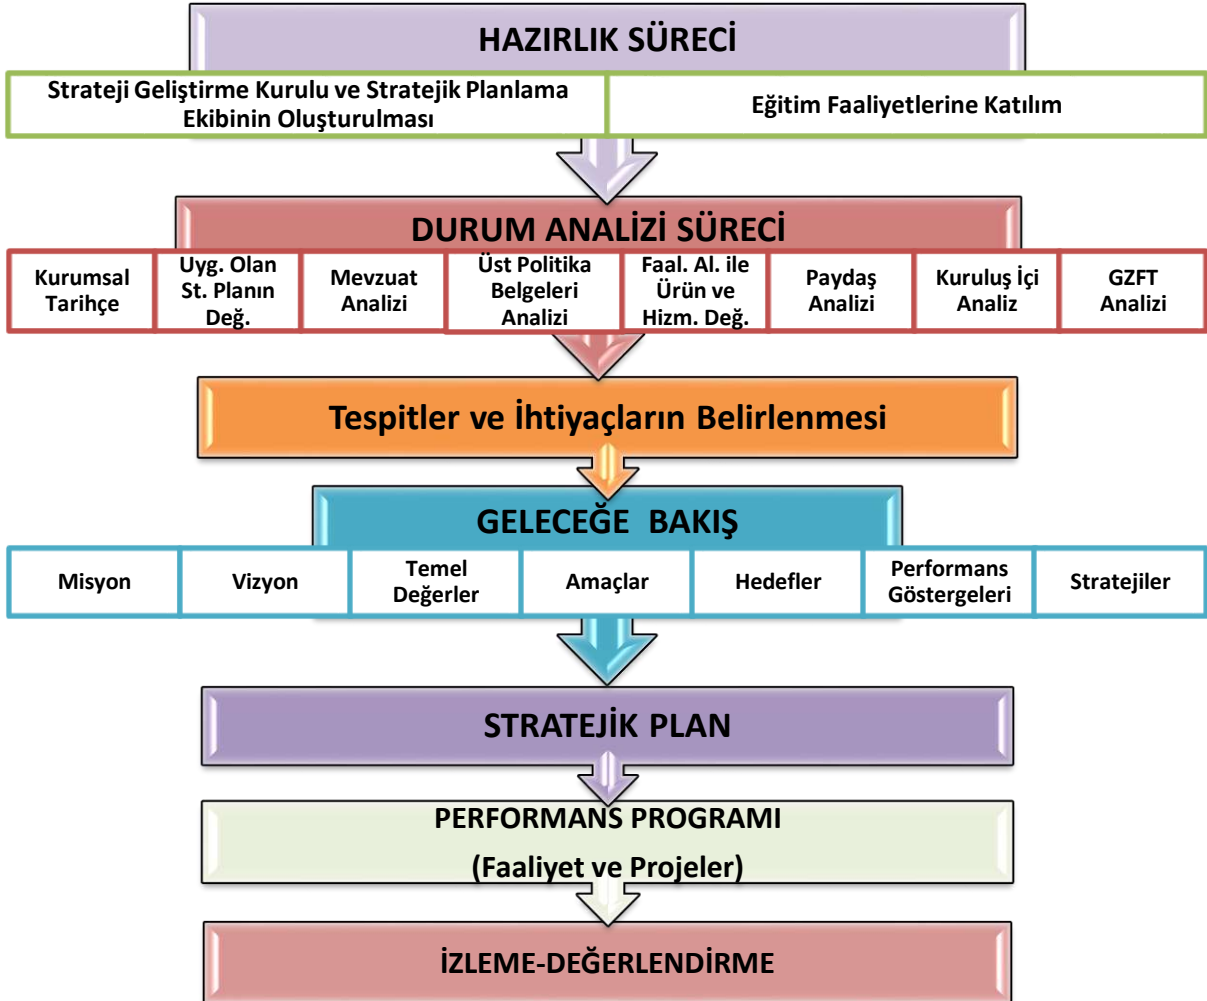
HAZIRLIK SÜRECİ

Strateji Geliştirme Kurulu ve Stratejik Planlama Ekibinin Oluşturulması

Eğitim Faaliyetlerine Katılım

DURUM ANALİZİ SÜRECİ

Kurumsal Tarihçe

Uyg. Olan St. Planın Değ.

Mevzuat Analizi

Üst Politika Belgeleri Analizi

Faal. Al. ile Ürün ve Hizm. Değ.

Paydaş Analizi

Kuruluş İçi Analiz

GZFT Analizi

Tespitler ve İhtiyaçların Belirlenmesi

GELECEĞE BAKIŞ

Misyon

Vizyon

Temel Değerler

Amaçlar

Hedefler

Performans Göstergeleri

Stratejiler

STRATEJİK PLAN

PERFORMANS PROGRAMI

(Faaliyet ve Projeler)

İZLEME-DEĞERLENDİRME